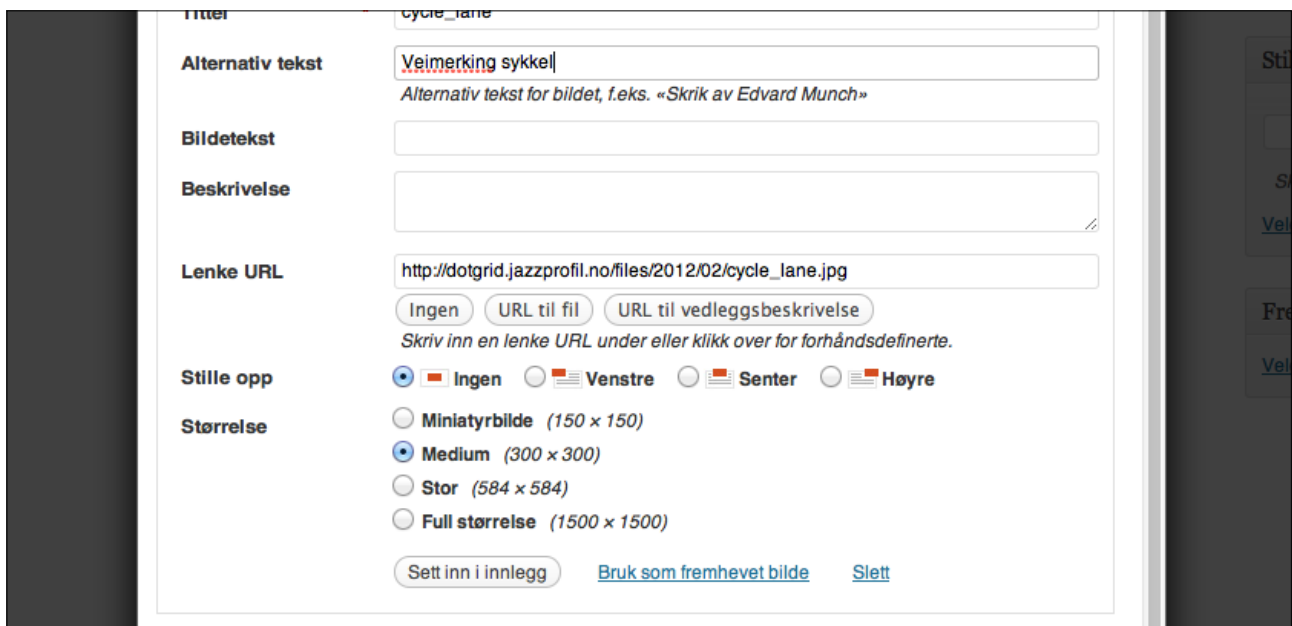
Tittel cycle_lane

Alternativ tekst Veimerking sykkel
Alternativ tekst for bildet, f.eks. «Skrik av Edvard Munch»

Bildetekst

Beskrivelse

Lenke URL http://dotgrid.jazzprofil.no/files/2012/02/cycle_lane.jpg
Ingen URL til fil URL til vedleggsbeskrivelse
Skriv inn en lenke URL under eller klikk over for forhåndsdefinerte.

Stille opp Ingen Venstre Senter Høyre

Størrelse
Miniatyrbilde (150 × 150)
Medium (300 × 300)
Stor (584 × 584)
Full størrelse (1500 × 1500)

Sett inn i innlegg Bruk som fremhevet bilde Slett

Stil
Sk
Vel
Fre
Vel